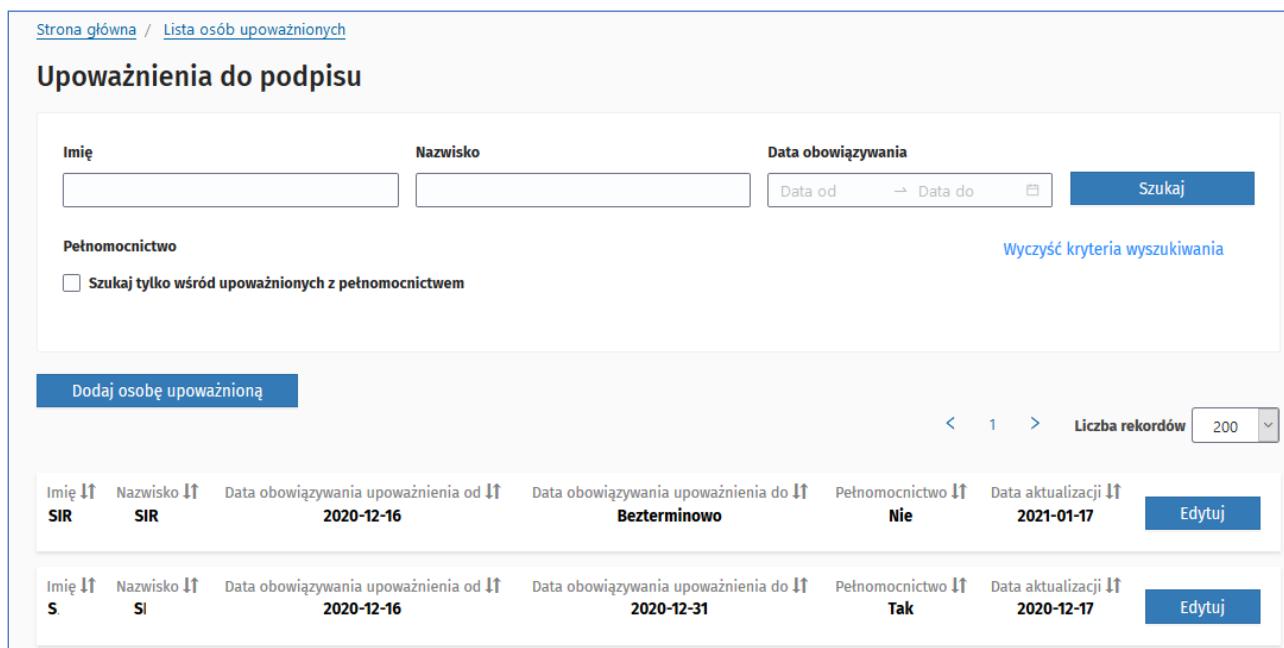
Strona główna / Lista osób upoważnionych

Upoważnienia do podpisu

Imię

Nazwisko

Data obowiązywania

Data od → Data do

Szukaj

Pełnomocnictwo

Wyczyść kryteria wyszukiwania

Szukaj tylko wśród upoważnionych z pełnomocnictwem

Dodaj osobę upoważnioną

< 1 > Liczba rekordów 200

| Imię | Nazwisko | Data obowiązywania upoważnienia od | Data obowiązywania upoważnienia do | Pełnomocnictwo | Data aktualizacji | |
|---|---|---|---|---|---|---|
| SIR | SIR | 2020-12-16 | Bezterminowo | Nie | 2021-01-17 | Edytuj |
| S. | SI | 2020-12-16 | 2020-12-31 | Tak | 2020-12-17 | Edytuj |